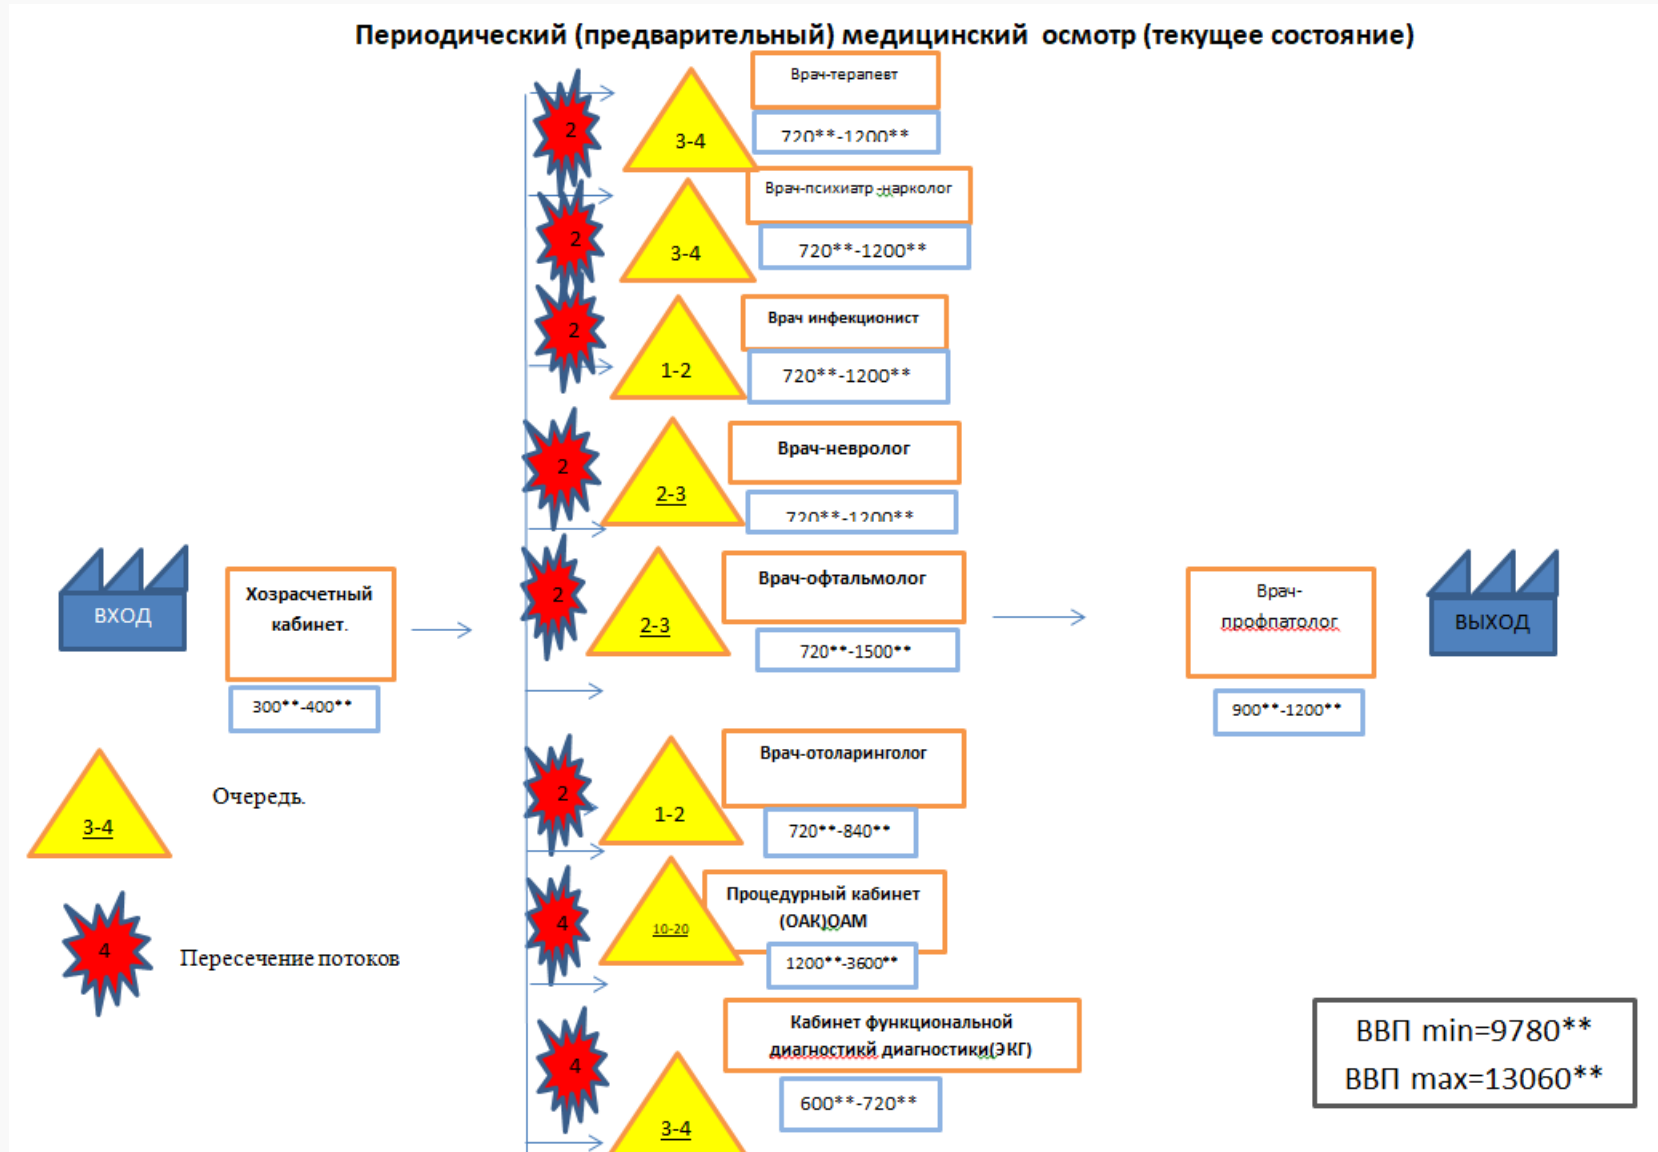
Периодический (предварительный) медицинский осмотр (текущее состояние)

2
3-4
Врач-терапевт
720**-1200**

2
3-4
Врач-психиатр -нарколог
720**-1200**

2
1-2
Врач инфекционист
720**-1200**

2
2-3
Врач-невролог
720**-1200**

ВХОД
Хозрасчетный кабинет.
300**-400**

2
2-3
Врач-офтальмолог
720**-1500**

Врач-профпатолог
900**-1200**

ВЫХОД

3-4
Очередь.

2
1-2
Врач-отоларинголог
720**-840**

4
Пересечение потоков

4
10-20
Процедурный кабинет (ОАК)ОАМ
1200**-3600**

4
3-4
Кабинет функциональной диагностикй диагностики(ЭКГ)
600**-720**

ВВП min=9780**
ВВП max=13060**